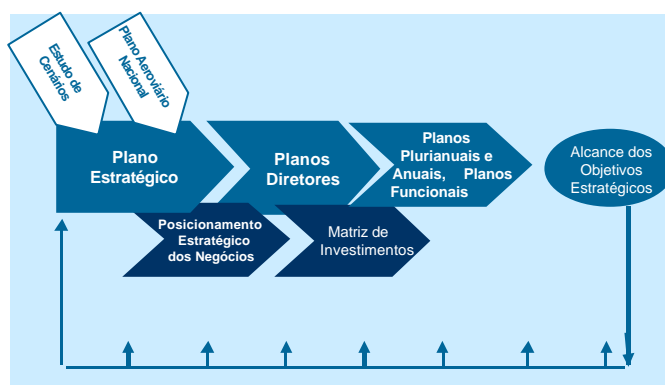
Estudo de Cenários

Plano Aeroviário Nacional

Plano Estratégico

Planos Diretores

Planos Plurianuais e Anuais, Planos Funcionais

Alcance dos Objetivos Estratégicos

Posicionamento Estratégico dos Negócios

Matriz de Investimentos